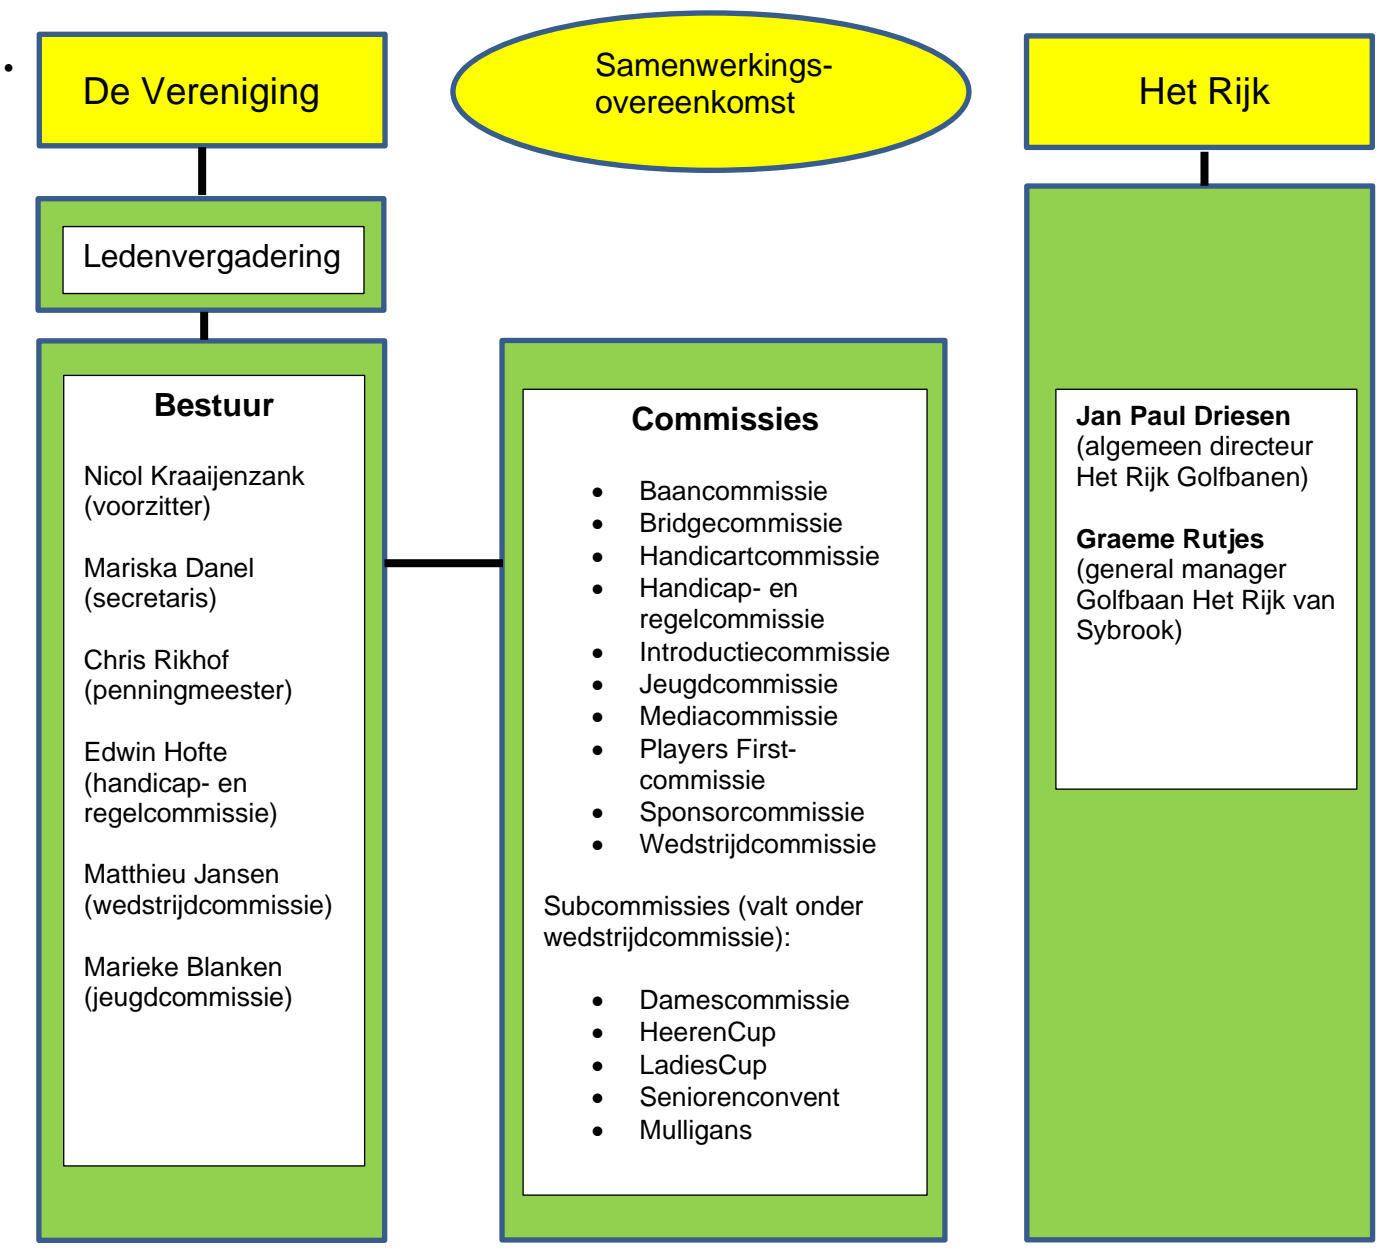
•

De Vereniging

Samenwerkings-
overeenkomst

Het Rijk

Ledenvergadering

**Bestuur**

Nicol Kraaijenzank (voorzitter)

Mariska Danel (secretaris)

Chris Rikhof (penningmeester)

Edwin Hofte (handicap- en regelcommissie)

Matthieu Jansen (wedstrijdcommissie)

Marieke Blanken (jeugdcommissie)

**Commissies**

- Baancommissie
- Bridgecommissie
- Handicartcommissie
- Handicap- en regelcommissie
- Introductiecommissie
- Jeugdcommissie
- Mediacommissie
- Players First-commissie
- Sponsorcommissie
- Wedstrijdcommissie

Subcommissies (valt onder wedstrijdcommissie):

- Damescommissie
- HeerenCup
- LadiesCup
- Seniorenconvent
- Mulligans

**Jan Paul Driesen**
(algemeen directeur Het Rijk Golfbanen)

**Graeme Rutjes**
(general manager Golfbaan Het Rijk van Sybrook)